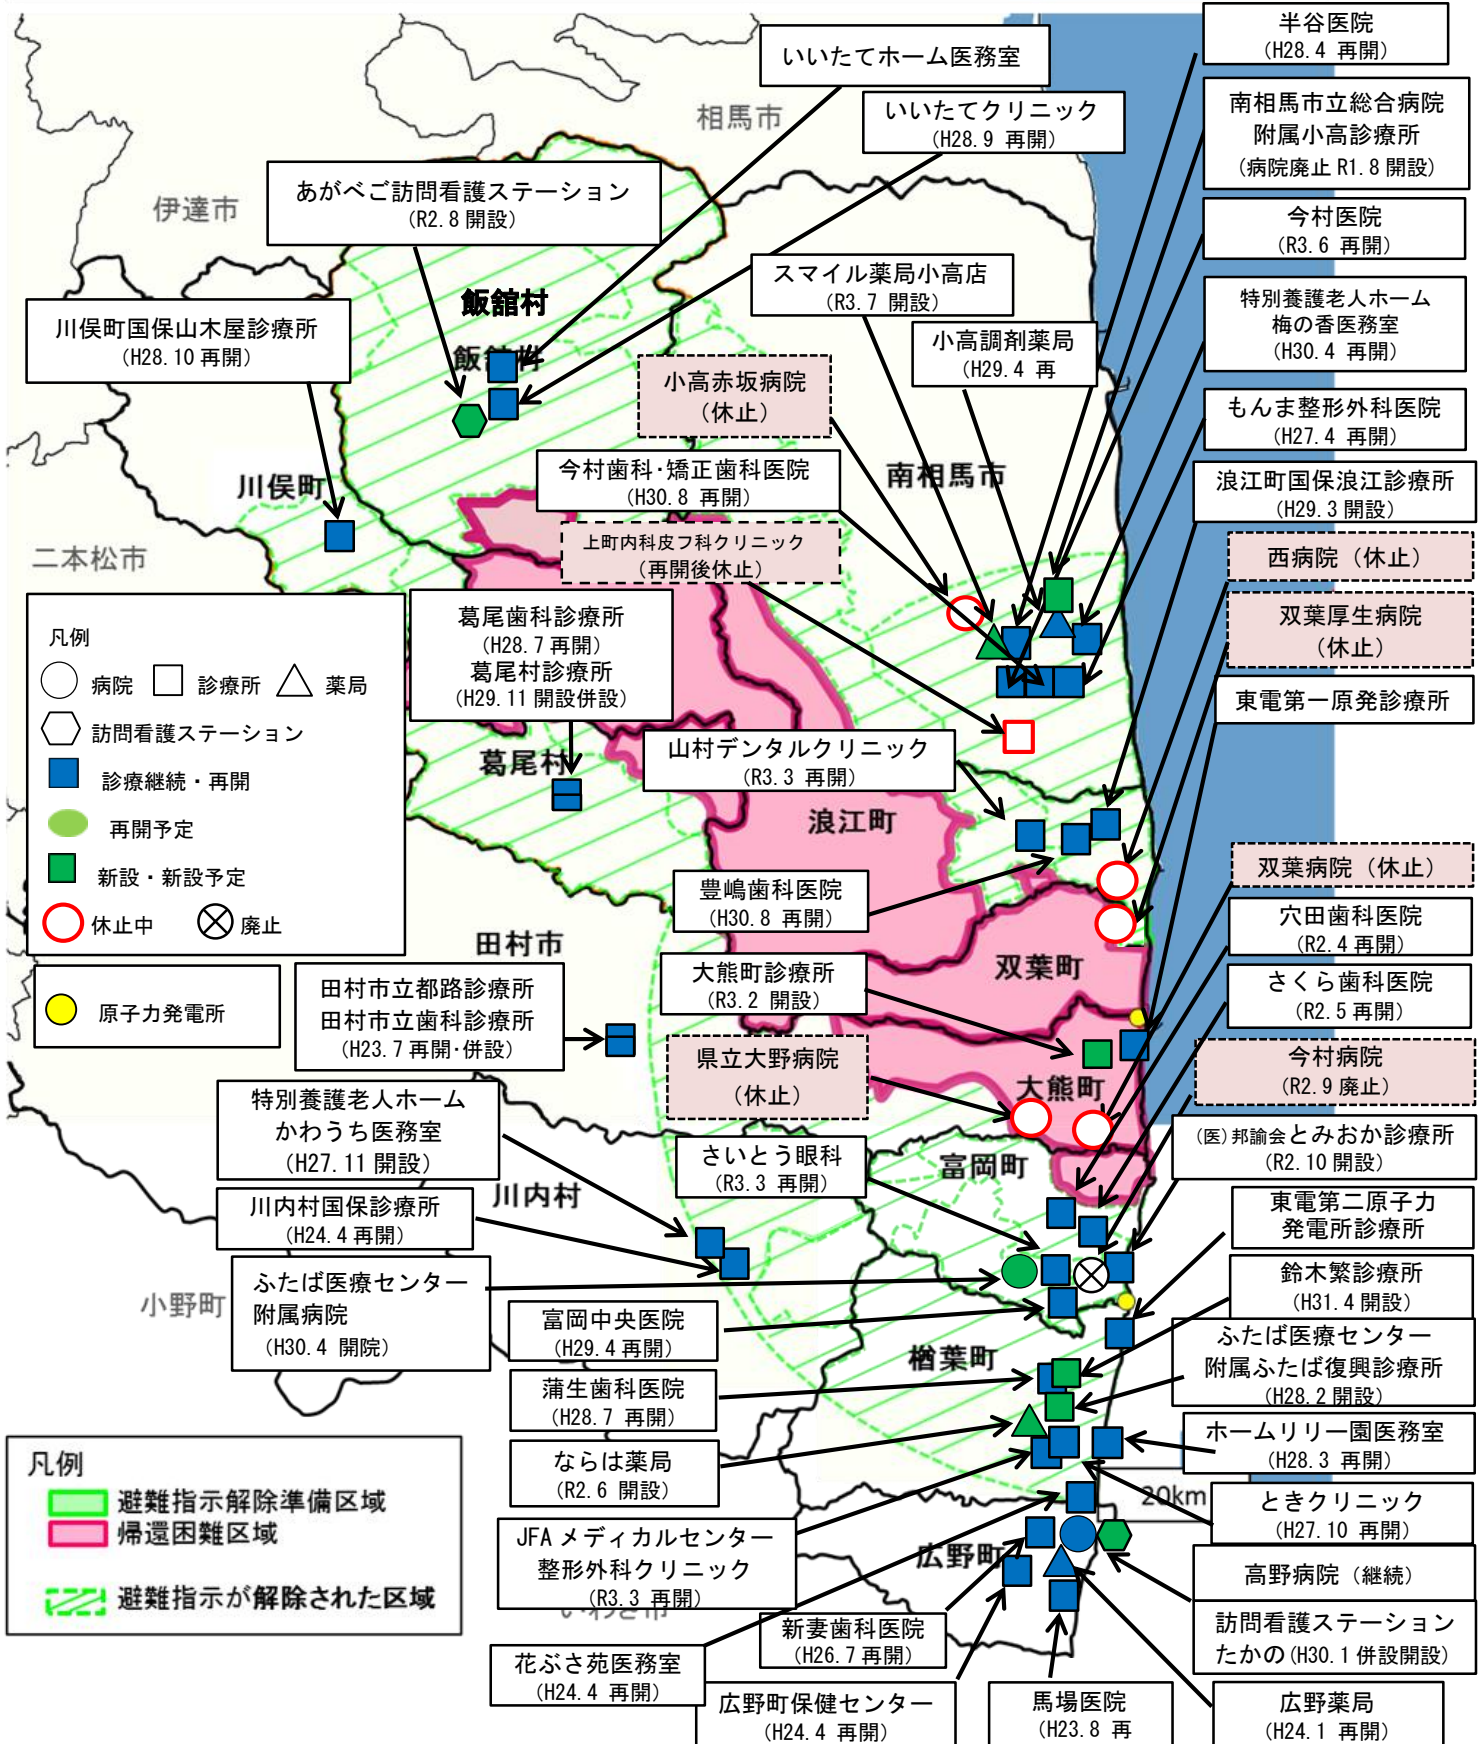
いいたてホーム医務室

相馬市

いいたてクリニック
（H28.9 再開）

半谷医院
（H28.4 再開）

南相馬市立総合病院
附属小高診療所
（病院廃止 R1.8 開設）

今村医院
（R3.6 再開）

特別養護老人ホーム
梅の香医務室
（H30.4 再開）

もんま整形外科医院
（H27.4 再開）

浪江町国保浪江診療所
（H29.3 開設）

西病院（休止）

双葉厚生病院
（休止）

東電第一原発診療所

伊達市

あがべご訪問看護ステーション
（R2.8 開設）

飯舘村

飯舘村

スマイル薬局小高店
（R3.7 開設）

小高調剤薬局
（H29.4 再

川俣町国保山木屋診療所
（H28.10 再開）

小高赤坂病院
（休止）

今村歯科・矯正歯科医院
（H30.8 再開）

南相馬市

川俣町

上町内科皮フ科クリニック
（再開後休止）

二本松市

凡例
病院 診療所 薬局
訪問看護ステーション
診療継続・再開
再開予定
新設・新設予定
休止中 廃止

葛尾歯科診療所
（H28.7 再開）
葛尾村診療所
（H29.11 開設併設）

葛尾村

山村デンタルクリニック
（R3.3 再開）

浪江町

豊嶋歯科医院
（H30.8 再開）

双葉病院（休止）

穴田歯科医院
（R2.4 再開）

田村市

双葉町

大熊町診療所
（R3.2 開設）

さくら歯科医院
（R2.5 再開）

原子力発電所

田村市立都路診療所
田村市立歯科診療所
（H23.7 再開・併設）

県立大野病院
（休止）

今村病院
（R2.9 廃止）

大熊町

特別養護老人ホーム
かわうち医務室
（H27.11 開設）

さいとう眼科
（R3.3 再開）

（医）邦諭会とみおか診療所
（R2.10 開設）

富岡町

川内村国保診療所
（H24.4 再開）

川内村

東電第二原子力
発電所診療所

ふたば医療センター
附属病院
（H30.4 開院）

鈴木繁診療所
（H31.4 開設）

小野町

富岡中央医院
（H29.4 再開）

ふたば医療センター
附属ふたば復興診療所
（H28.2 開設）

楢葉町

蒲生歯科医院
（H28.7 再開）

ホームリリー園医務室
（H28.3 再開）

ならは薬局
（R2.6 開設）

20km

ときクリニック
（H27.10 再開）

凡例
避難指示解除準備区域
帰還困難区域
避難指示が解除された区域

JFA メディカルセンター
整形外科クリニック
（R3.3 再開）

広野町

高野病院（継続）

いわき市

新妻歯科医院
（H26.7 再開）

訪問看護ステーション
たかの（H30.1 併設開設）

花ぶさ苑医務室
（H24.4 再開）

広野町保健センター
（H24.4 再開）

馬場医院
（H23.8 再

広野薬局
（H24.1 再開）